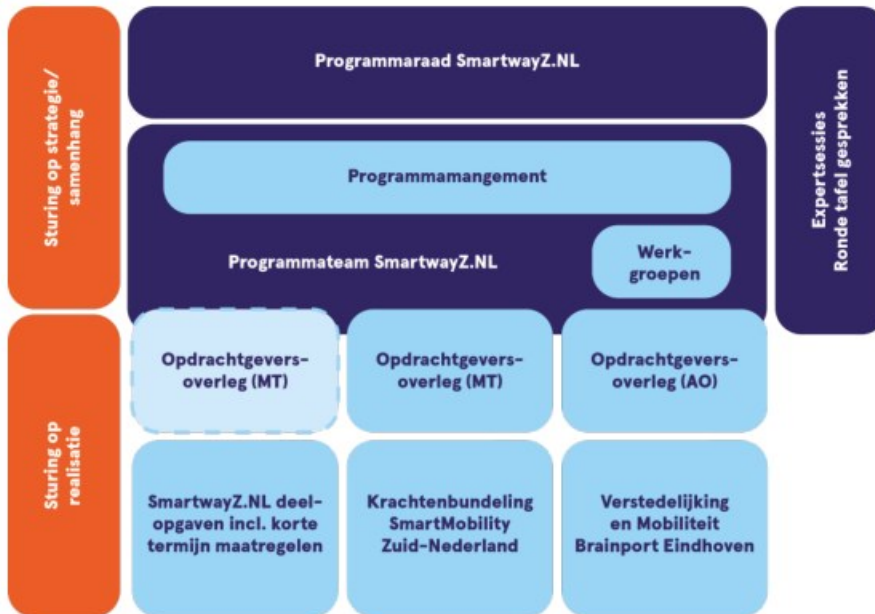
Sturing op strategie/ samenhang

Programmaraad SmartwayZ.NL

Expertsessies Ronde tafel gesprekken

Programmamangement

Programmateam SmartwayZ.NL

Werkgroepen

Sturing op realisatie

Opdrachtgeversoverleg (MT)

Opdrachtgeversoverleg (MT)

Opdrachtgeversoverleg (AO)

SmartwayZ.NL deelopgaven incl. korte termijn maatregelen

Krachtenbundeling SmartMobility Zuid-Nederland

Verstedelijking en Mobiliteit Brainport Eindhoven